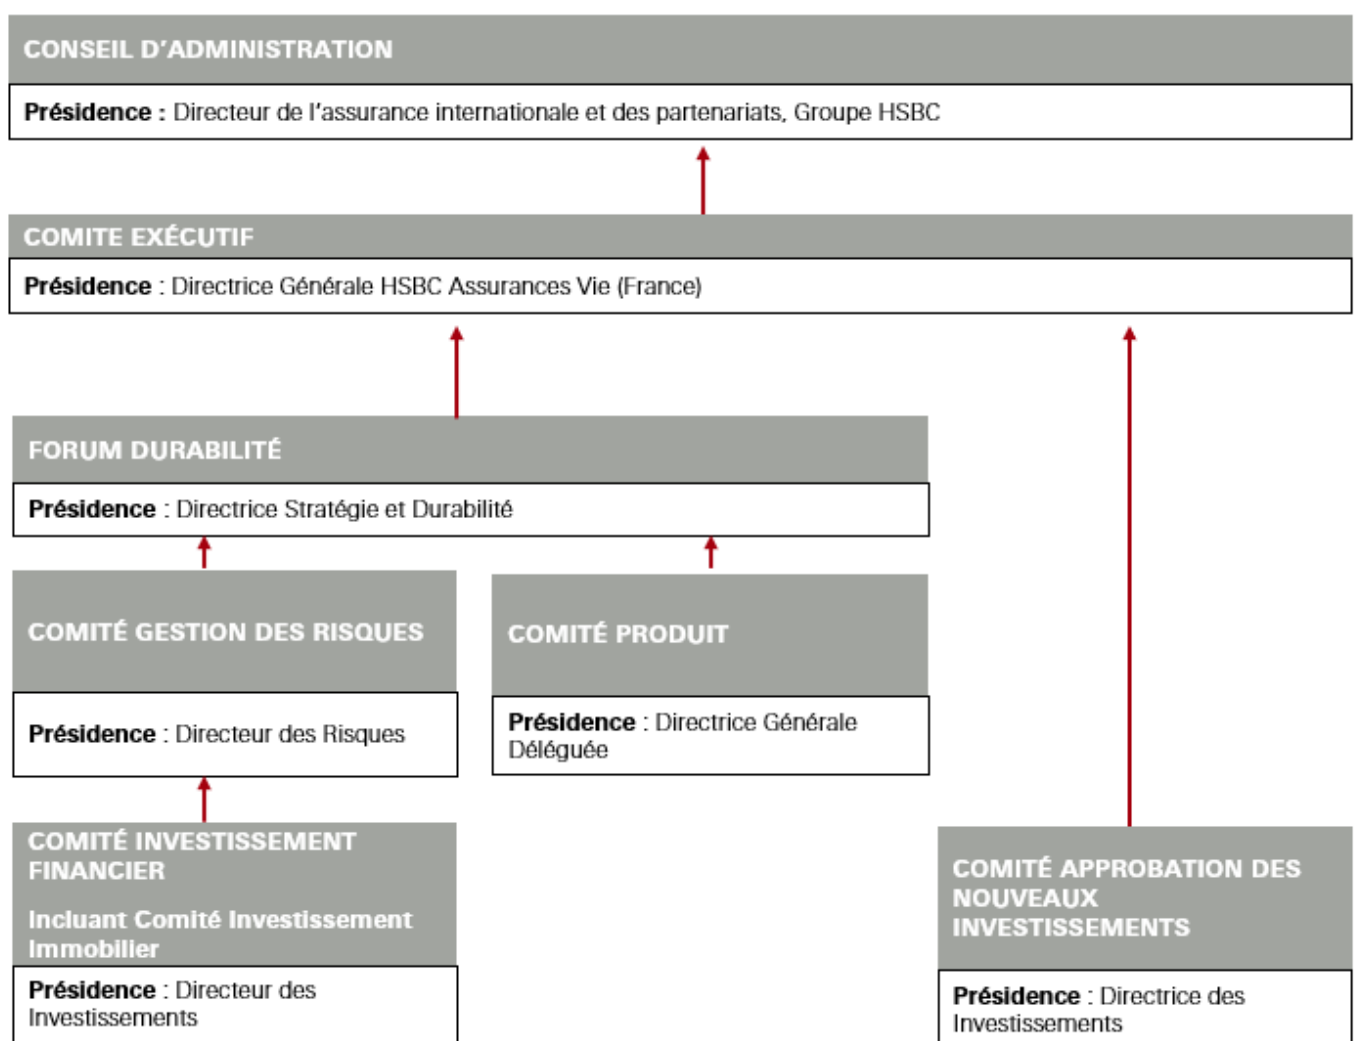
CONSEIL D'ADMINISTRATION

Présidence : Directeur de l'assurance internationale et des partenariats, Groupe HSBC

COMITE EXÉCUTIF

Présidence : Directrice Générale HSBC Assurances Vie (France)

FORUM DURABILITÉ

Présidence : Directrice Stratégie et Durabilité

COMITÉ GESTION DES RISQUES

Présidence : Directeur des Risques

COMITÉ PRODUIT

Présidence : Directrice Générale Déléguée

COMITÉ INVESTISSEMENT FINANCIER

Incluant Comité Investissement Immobilier

Présidence : Directeur des Investissements

COMITÉ APPROBATION DES NOUVEAUX INVESTISSEMENTS

Présidence : Directrice des Investissements